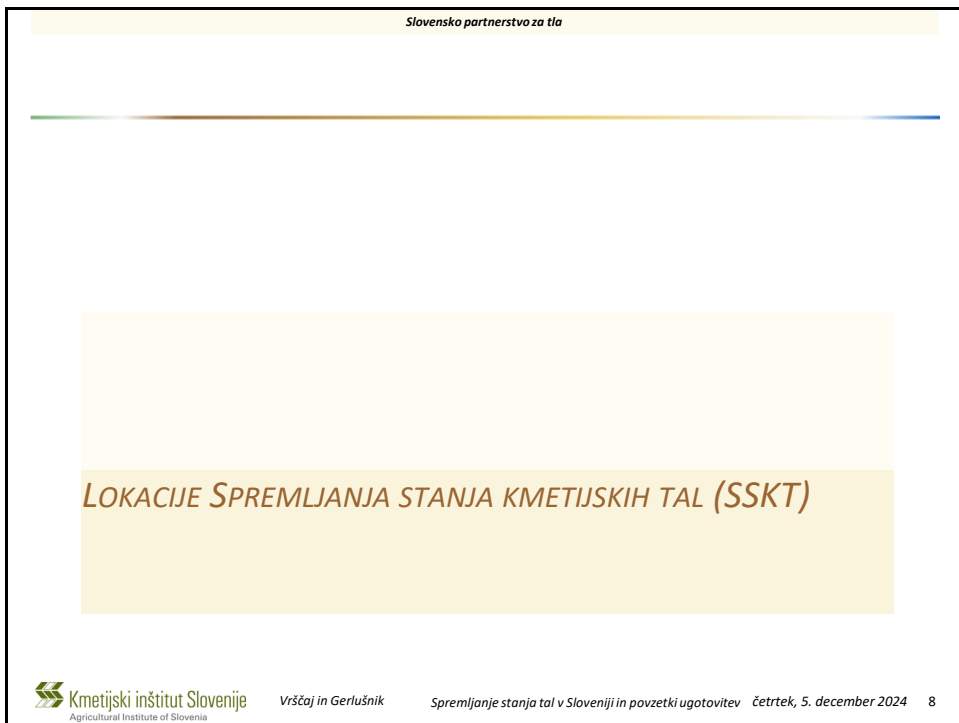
Slovensko partnerstvo za tla

LOKACIJE SPREMLJANJA STANJA KMETIJSKIH TAL (SSKT)

Kmetijski inštitut Slovenije
Agricultural Institute of Slovenia

Vrščaj in Gerlušnik

Spremljanje stanja tal v Sloveniji in povzetki ugotovitev

četrtek, 5. december 2024

8